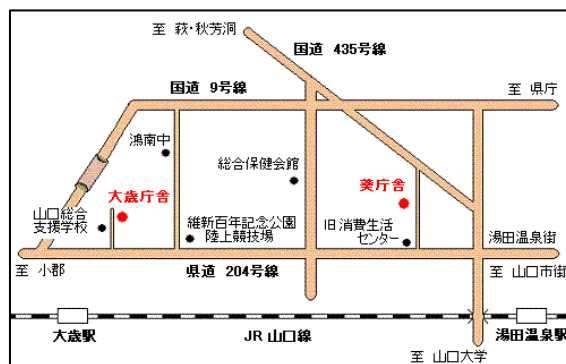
至 萩・秋芳洞

国道 435号線

国道 9号線

至 県庁

鴻南中

総合保健会館

大歳庁舎

葵庁舎

山口総合支援学校

維新百年記念公園陸上競技場

旧消費生活センター

湯田温泉街

至 小郡

県道 204号線

至 山口市街

大歳駅

JR 山口線

湯田温泉駅

至 山口大学